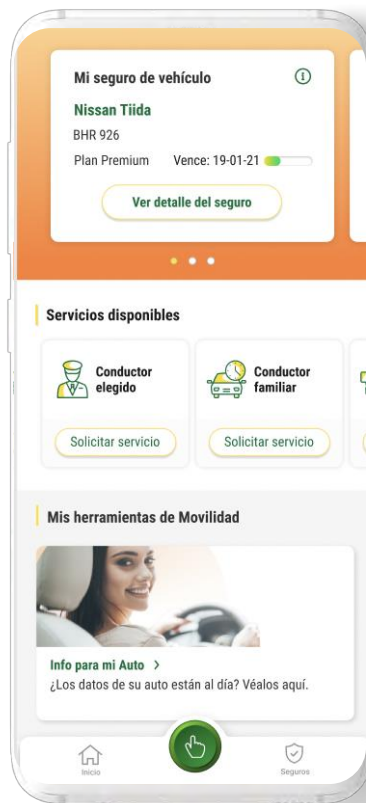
Mi seguro de vehículo

Nissan Tiida

BHR 926

Plan Premium Vence: 19-01-21

Ver detalle del seguro

Servicios disponibles

Conductor elegido

Solicitar servicio

Conductor familiar

Solicitar servicio

Mis herramientas de Movilidad

Info para mi Auto >

¿Los datos de su auto están al día? Véalos aquí.

Inicio

Seguros